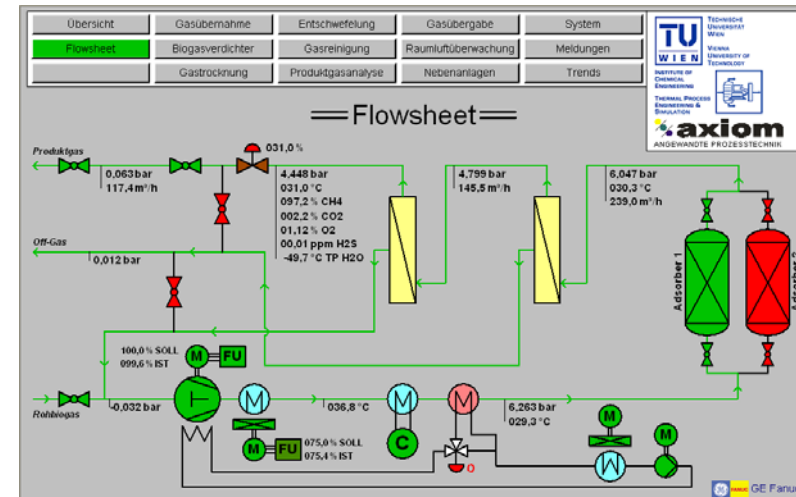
| Übersicht | Gasübernahme | Entschwefelung | Gasübergabe | System |
|---|---|---|---|---|
| Flowsheet | Biogasverdichter | Gasreinigung | Raumluftüberwachung | Meldungen |
| | Gastrocknung | Produktgasanalyse | Nebenanlagen | Trends |

TU WIEN TECHNISCHE UNIVERSITÄT WIEN VIENNA UNIVERSITY OF TECHNOLOGY

INSTITUTE OF CHEMICAL ENGINEERING

THERMAL PROCESS ENGINEERING & SIMULATION

axiom ANGEWANDTE PROZESSTECHNIK

Flowsheet

Produktgas

0,063 bar
117,4 m³/h

031,0 %

4,448 bar
031,0 °C
097,2 % CH4
002,2 % CO2
01,12 % O2
00,01 ppm H2S
-49,7 °C TP H2O

4,799 bar
145,5 m³/h

6,047 bar
030,3 °C
239,0 m³/h

Adsorber 1

Adsorber 2

Off-Gas

0,012 bar

100,0 % SOLL
099,6 % IST

M FU

Rohbiogas

-0,032 bar

M

036,8 °C

M

C

M

6,263 bar
029,3 °C

M

W

M

M FU

075,0 % SOLL
075,4 % IST

0

GE Fanuc